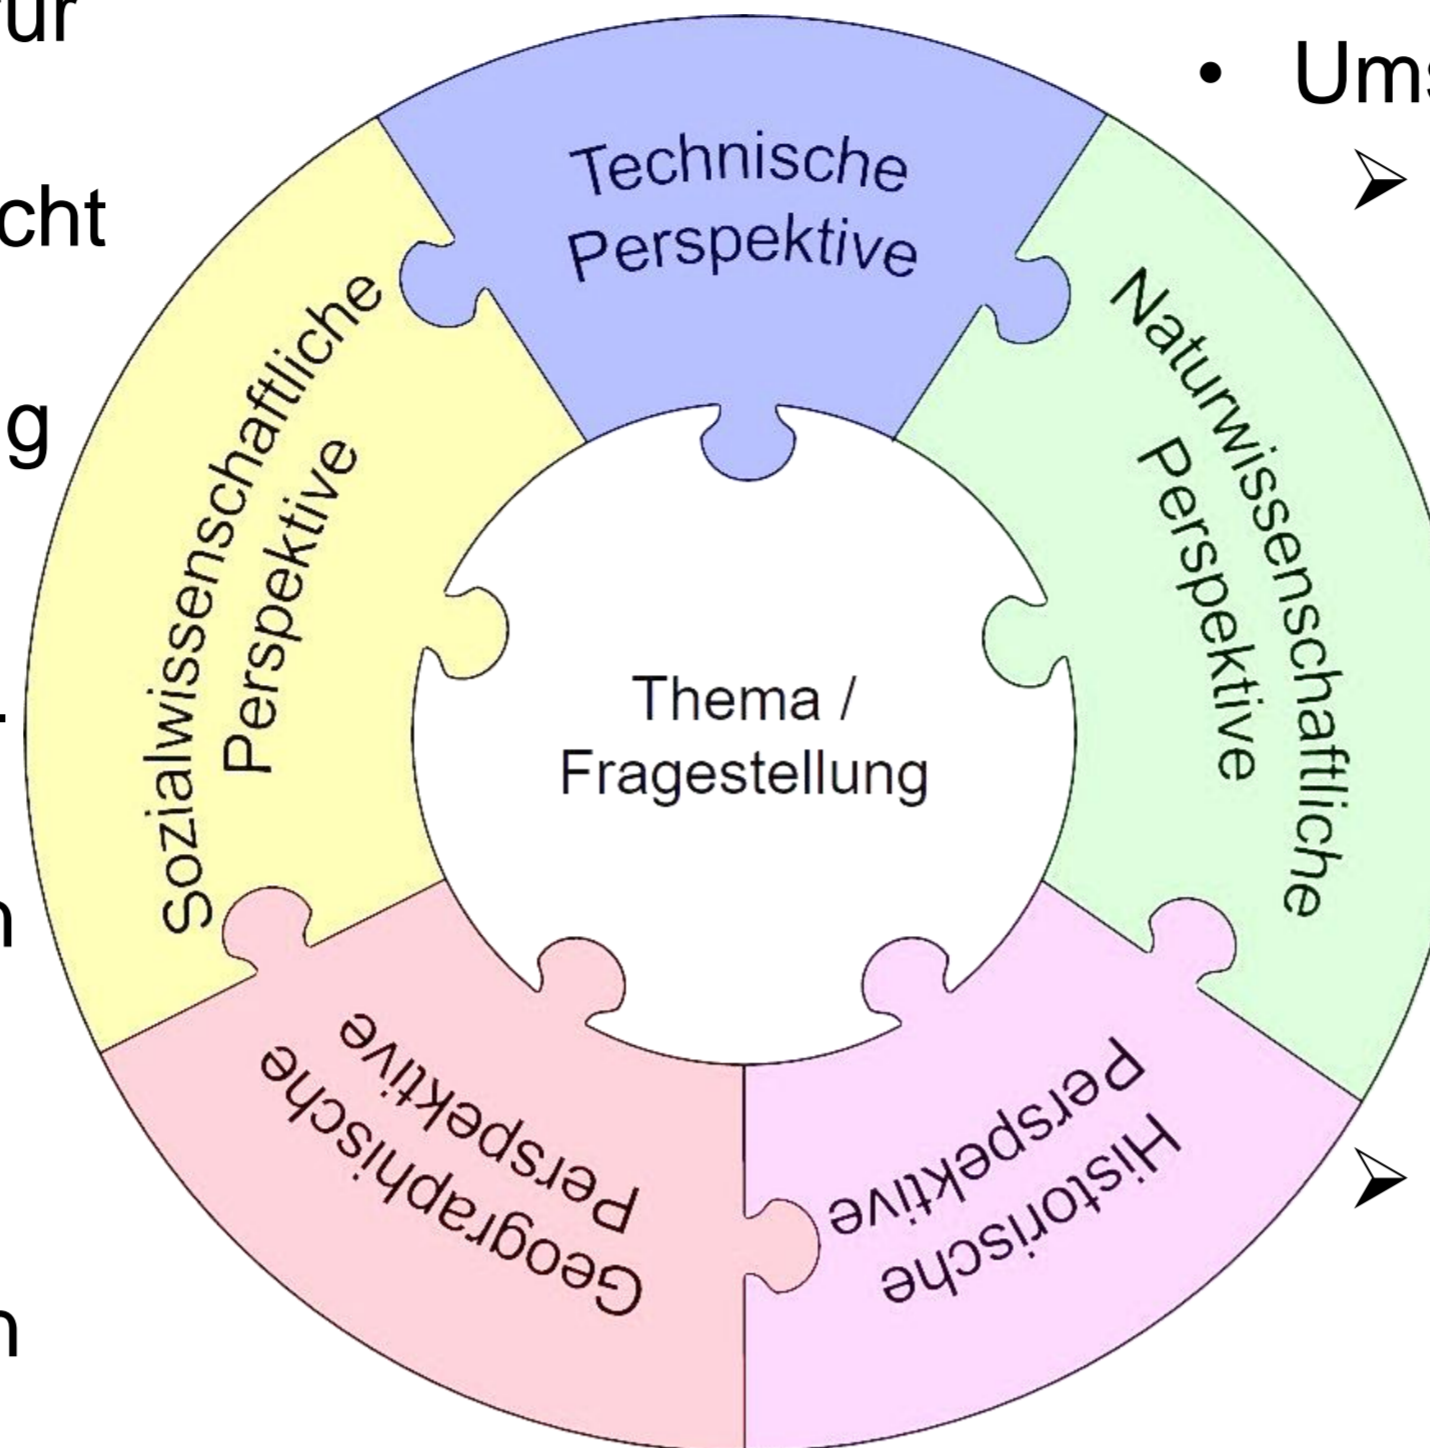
ur

cht

g

-

n

n

Technische Perspektive

Naturwissenschaftliche Perspektive

Historische Perspektive

Geographische Perspektive

Sozialwissenschaftliche Perspektive

Thema / Fragestellung

• Ums

➢

➢